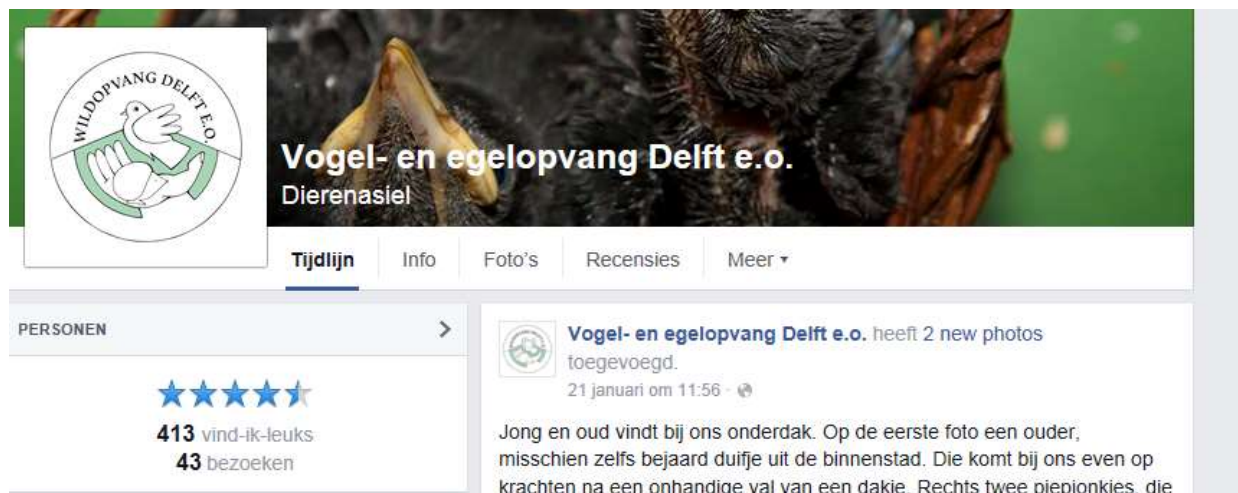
WILDOPVANG DELFT E.O.

Vogel- en egelopvang Delft e.o.
Dierenasiel

Tijdlijn
Info
Foto's
Recensies
Meer ▾

PERSONEN

413 vind-ik-leuks
43 bezoeken

Vogel- en egelopvang Delft e.o. heeft 2 new photos toegevoegd.
21 januari om 11:56 ·

Jong en oud vindt bij ons onderdak. Op de eerste foto een ouder, misschien zelfs bejaard duifje uit de binnenstad. Die komt bij ons even op krachten na een onhandige val van een dakje. Rechts twee piepjonkies, die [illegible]